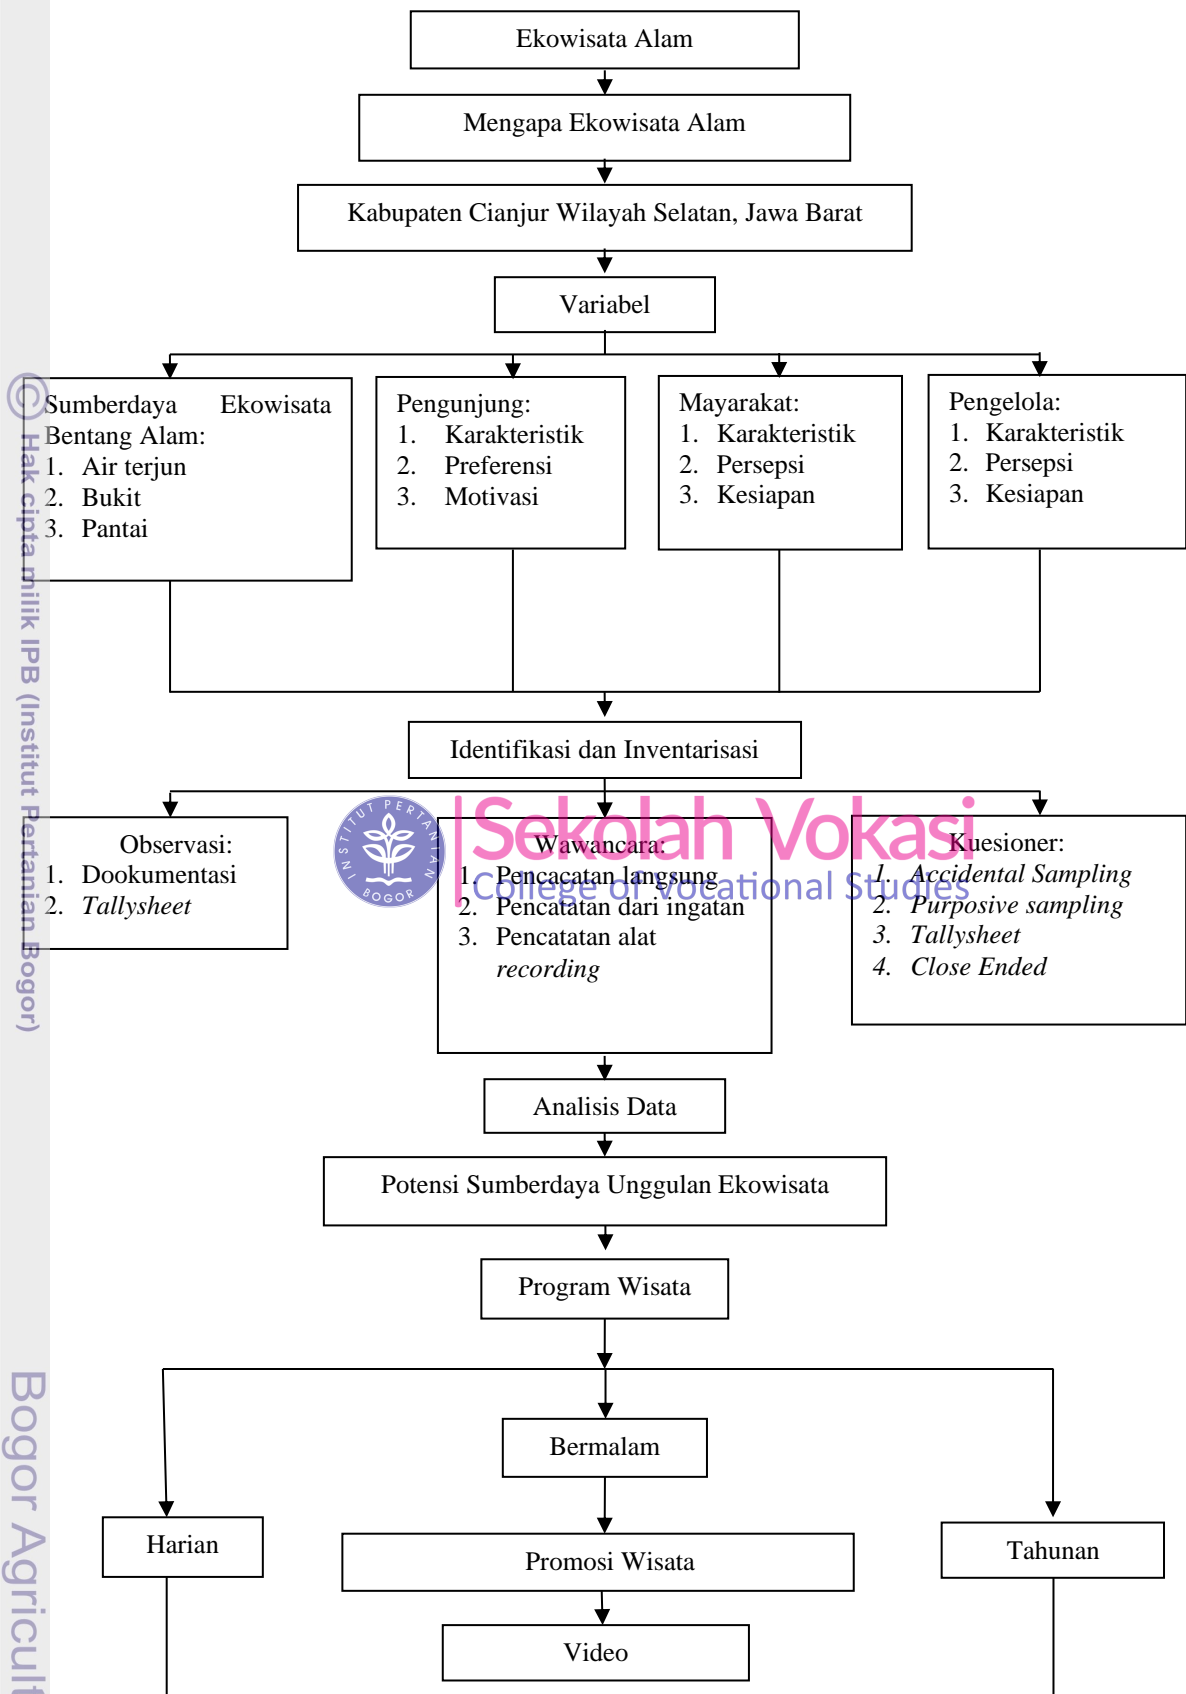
Ekowisata Alam

Mengapa Ekowisata Alam

Kabupaten Cianjur Wilayah Selatan, Jawa Barat

Variabel

Sumberdaya Ekowisata Bentang Alam:
1. Air terjun
2. Bukit
3. Pantai

Pengunjung:
1. Karakteristik
2. Preferensi
3. Motivasi

Mayarakat:
1. Karakteristik
2. Persepsi
3. Kesiapan

Pengelola:
1. Karakteristik
2. Persepsi
3. Kesiapan

Identifikasi dan Inventarisasi

Observasi:
1. Dookumentasi
2. *Tallysheet*

Wawancara:
1. Pencacatan langsung
2. Pencatatan dari ingatan
3. Pencatatan alat *recording*

Kuesioner:
1. *Accidental Sampling*
2. *Purposive sampling*
3. *Tallysheet*
4. *Close Ended*

Analisis Data

Potensi Sumberdaya Unggulan Ekowisata

Program Wisata

Bermalam

Harian

Promosi Wisata

Tahunan

Video

© Hak cipta milik IPB (Institut Pertanian Bogor)

Bogor Agricult

Sekolah Vokasi
College of Vocational Studies

INSTITUT PERTANIAN BOGOR